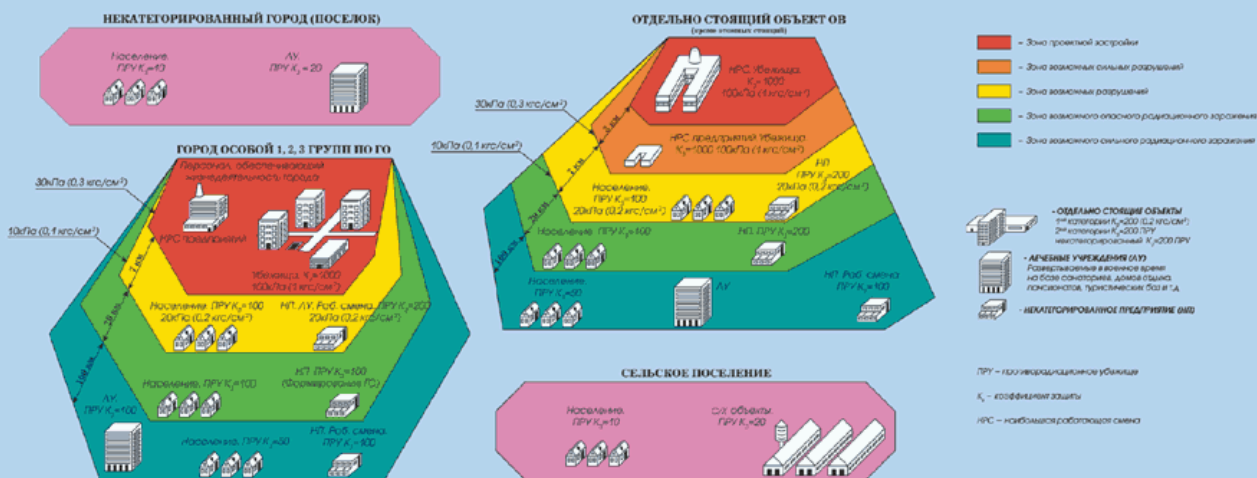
НЕКАТЕГОРИРОВАННЫЙ ГОРОД (ПОСЕЛОК)

Население. ПРУ $K_з$=10

ЛУ. ПРУ $K_з$ = 20

ГОРОД ОСОБОЙ 1, 2, 3 ГРУПП ПО ГО

30кПа (0,3 кгс/см²)

10кПа (0,1 кгс/см²)

Персонал, обеспечивающий жизнедеятельность города

НРС предприятий

Убежища $K_з$=1000 100кПа (1 кгс/см²)

Население. ПРУ $K_з$=100 20кПа (0,2 кгс/см²)

НП, ЛУ, Раб. смена. ПРУ $K_з$=200 20кПа (0,2 кгс/см²)

Население. ПРУ $K_з$=100

НП. ПРУ $K_з$=100 (Формирования ГО)

ЛУ. ПРУ $K_з$=100

Население. ПРУ $K_з$=50

НП. Раб. смена. ПРУ $K_з$= 100

ОТДЕЛЬНО СТОЯЩИЙ ОБЪЕКТ ОВ
(кроме атомных станций)

30кПа (0,3 кгс/см²)

10кПа (0,1 кгс/см²)

НРС. Убежища. $K_з$= 1000 100кПа (1 кгс/см²)

НРС предприятий. Убежища $K_з$=1000 100кПа (1 кгс/см²)

НП ПРУ $K_з$=200 20кПа (0,2 кгс/см²)

Население. ПРУ $K_з$=100 20кПа (0,2 кгс/см²)

Население. ПРУ $K_з$=100

НП. ПРУ $K_з$=200

Население. ПРУ $K_з$=50

ЛУ

НП. Раб. смена ПРУ $K_з$=100

СЕЛЬСКОЕ ПОСЕЛЕНИЕ

Население. ПРУ $K_з$=10

с/х объекты. ПРУ $K_з$=20

– Зона проектной застройки

– Зона возможных сильных разрушений

– Зона возможных разрушений

– Зона возможного опасного радиационного заражения

– Зона возможного сильного радиационного заражения

- ОТДЕЛЬНО СТОЯЩИЕ ОБЪЕКТЫ
1-ой категории $K_з$=200 (0,2 кгс/см²)
2-ой категории $K_з$=200 ПРУ
некатегорированный $K_з$=200 ПРУ

- ЛЕЧЕБНЫЕ УЧРЕЖДЕНИЯ (ЛУ)
Развертываемые в военное время на базе санаториев, домов отдыха, пансионатов, туристических баз и т.д.

- НЕКАТЕГОРИРОВАННОЕ ПРЕДПРИЯТИЕ (НП)

ПРУ – противорадиационные убежища

$K_з$ – коэффициент защиты

НРС – наибольшая работающая смена